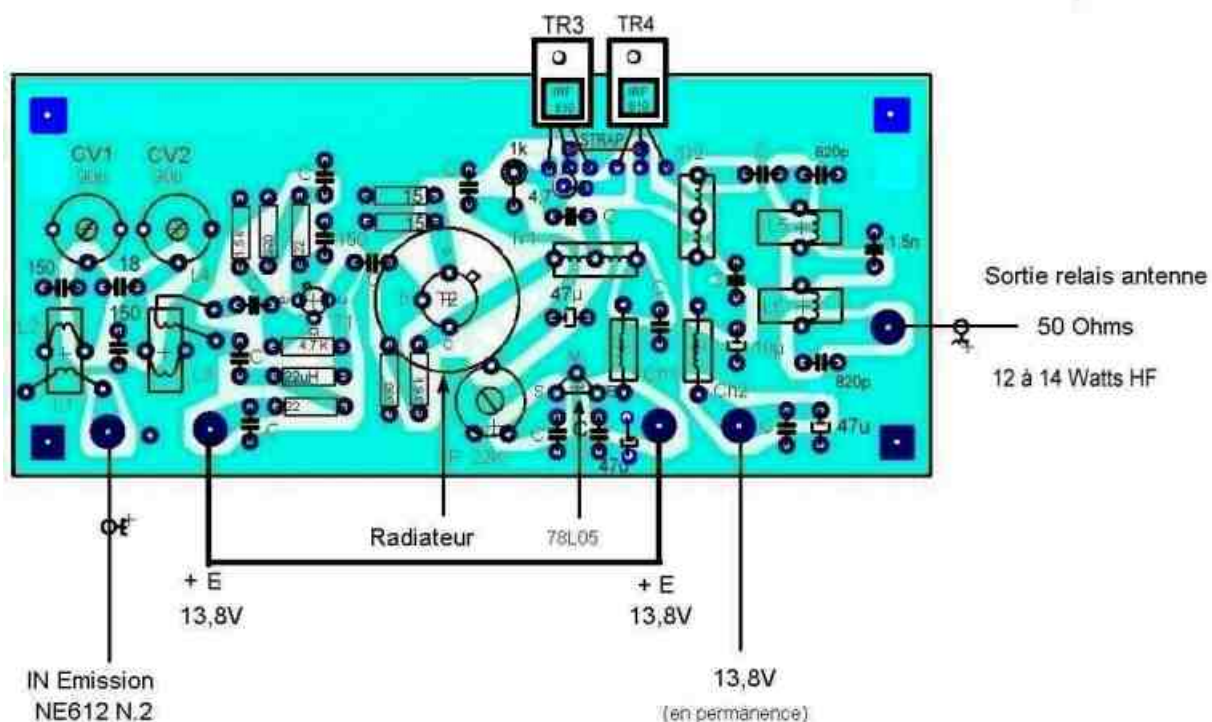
TR3 TR4

IRF 510

IRF 510

STRAP

1k

4,7

CV1 CV2

90p 90p

150

18

150

L4

L2

L1

L3

C

150

15

15

T2

47K

22uH

22

47u

C

C

10p

Ch1

Ch2

820p

1.5n

820p

47u

47u

C

S

M

E

P 22k

Sortie relais antenne

50 Ohms

12 à 14 Watts HF

Radiateur

78L05

+ E

13,8V

+ E

13,8V

IN Emission

NE612 N.2

13,8V

(en permanence)